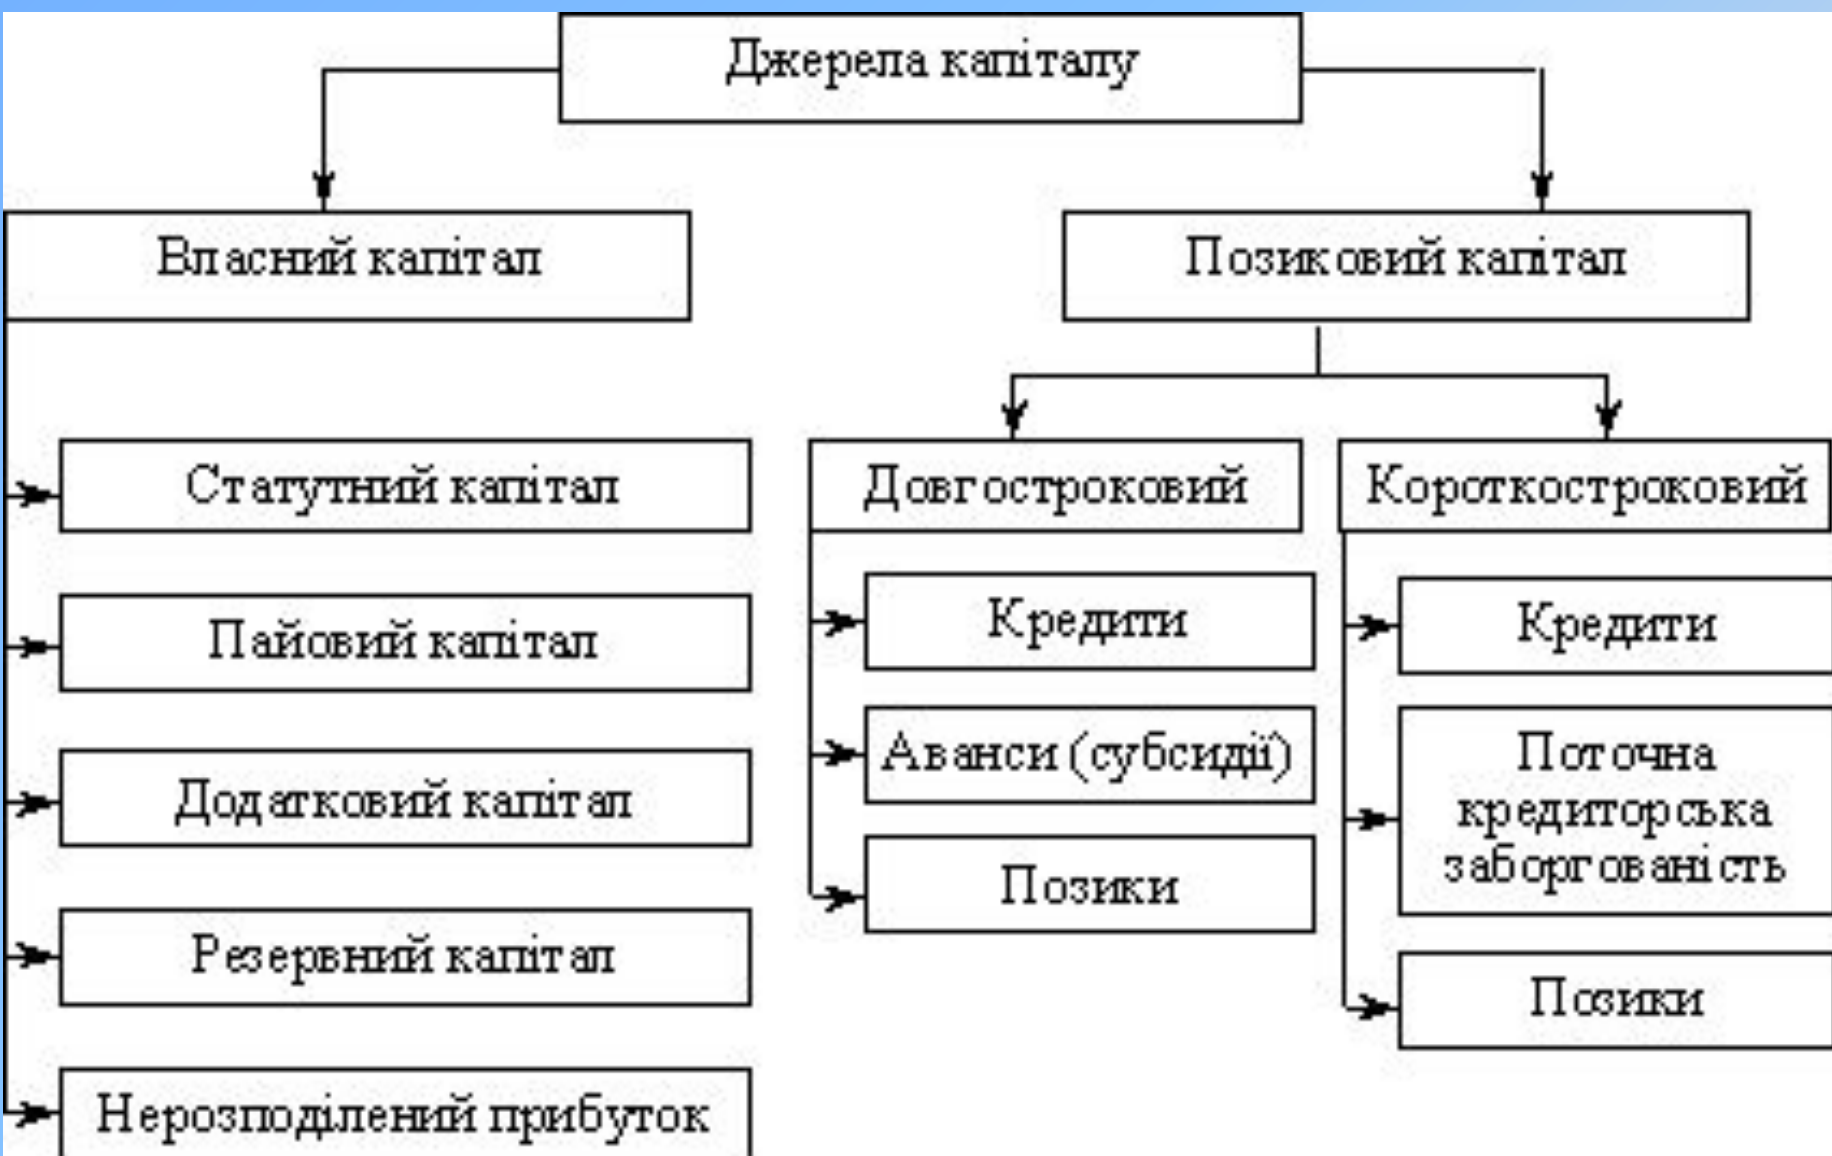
Джерела капіталу

Власний капітал

Позиковий капітал

Статутний капітал

Пайовий капітал

Додатковий капітал

Резервний капітал

Нерозподілений прибуток

Довгостроковий

Кредити

Аванси (субсидії)

Позики

Короткостроковий

Кредити

Поточна кредиторська заборгованість

Позики